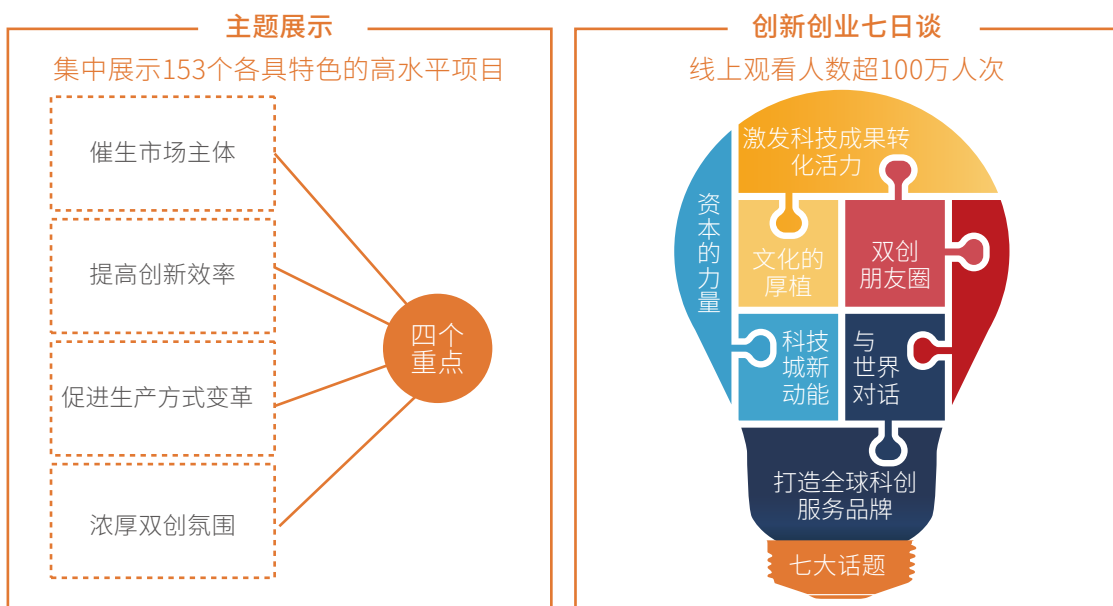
主题展示

集中展示153个各具特色的高水平项目

催生市场主体

提高创新效率

促进生产方式变革

浓厚双创氛围

四个重点

创新创业七日谈

线上观看人数超100万人次

激发科技成果转化活力

资本的力量

文化的厚植

双创朋友圈

科技城新动能

与世界对话

打造全球科创服务品牌

七大话题